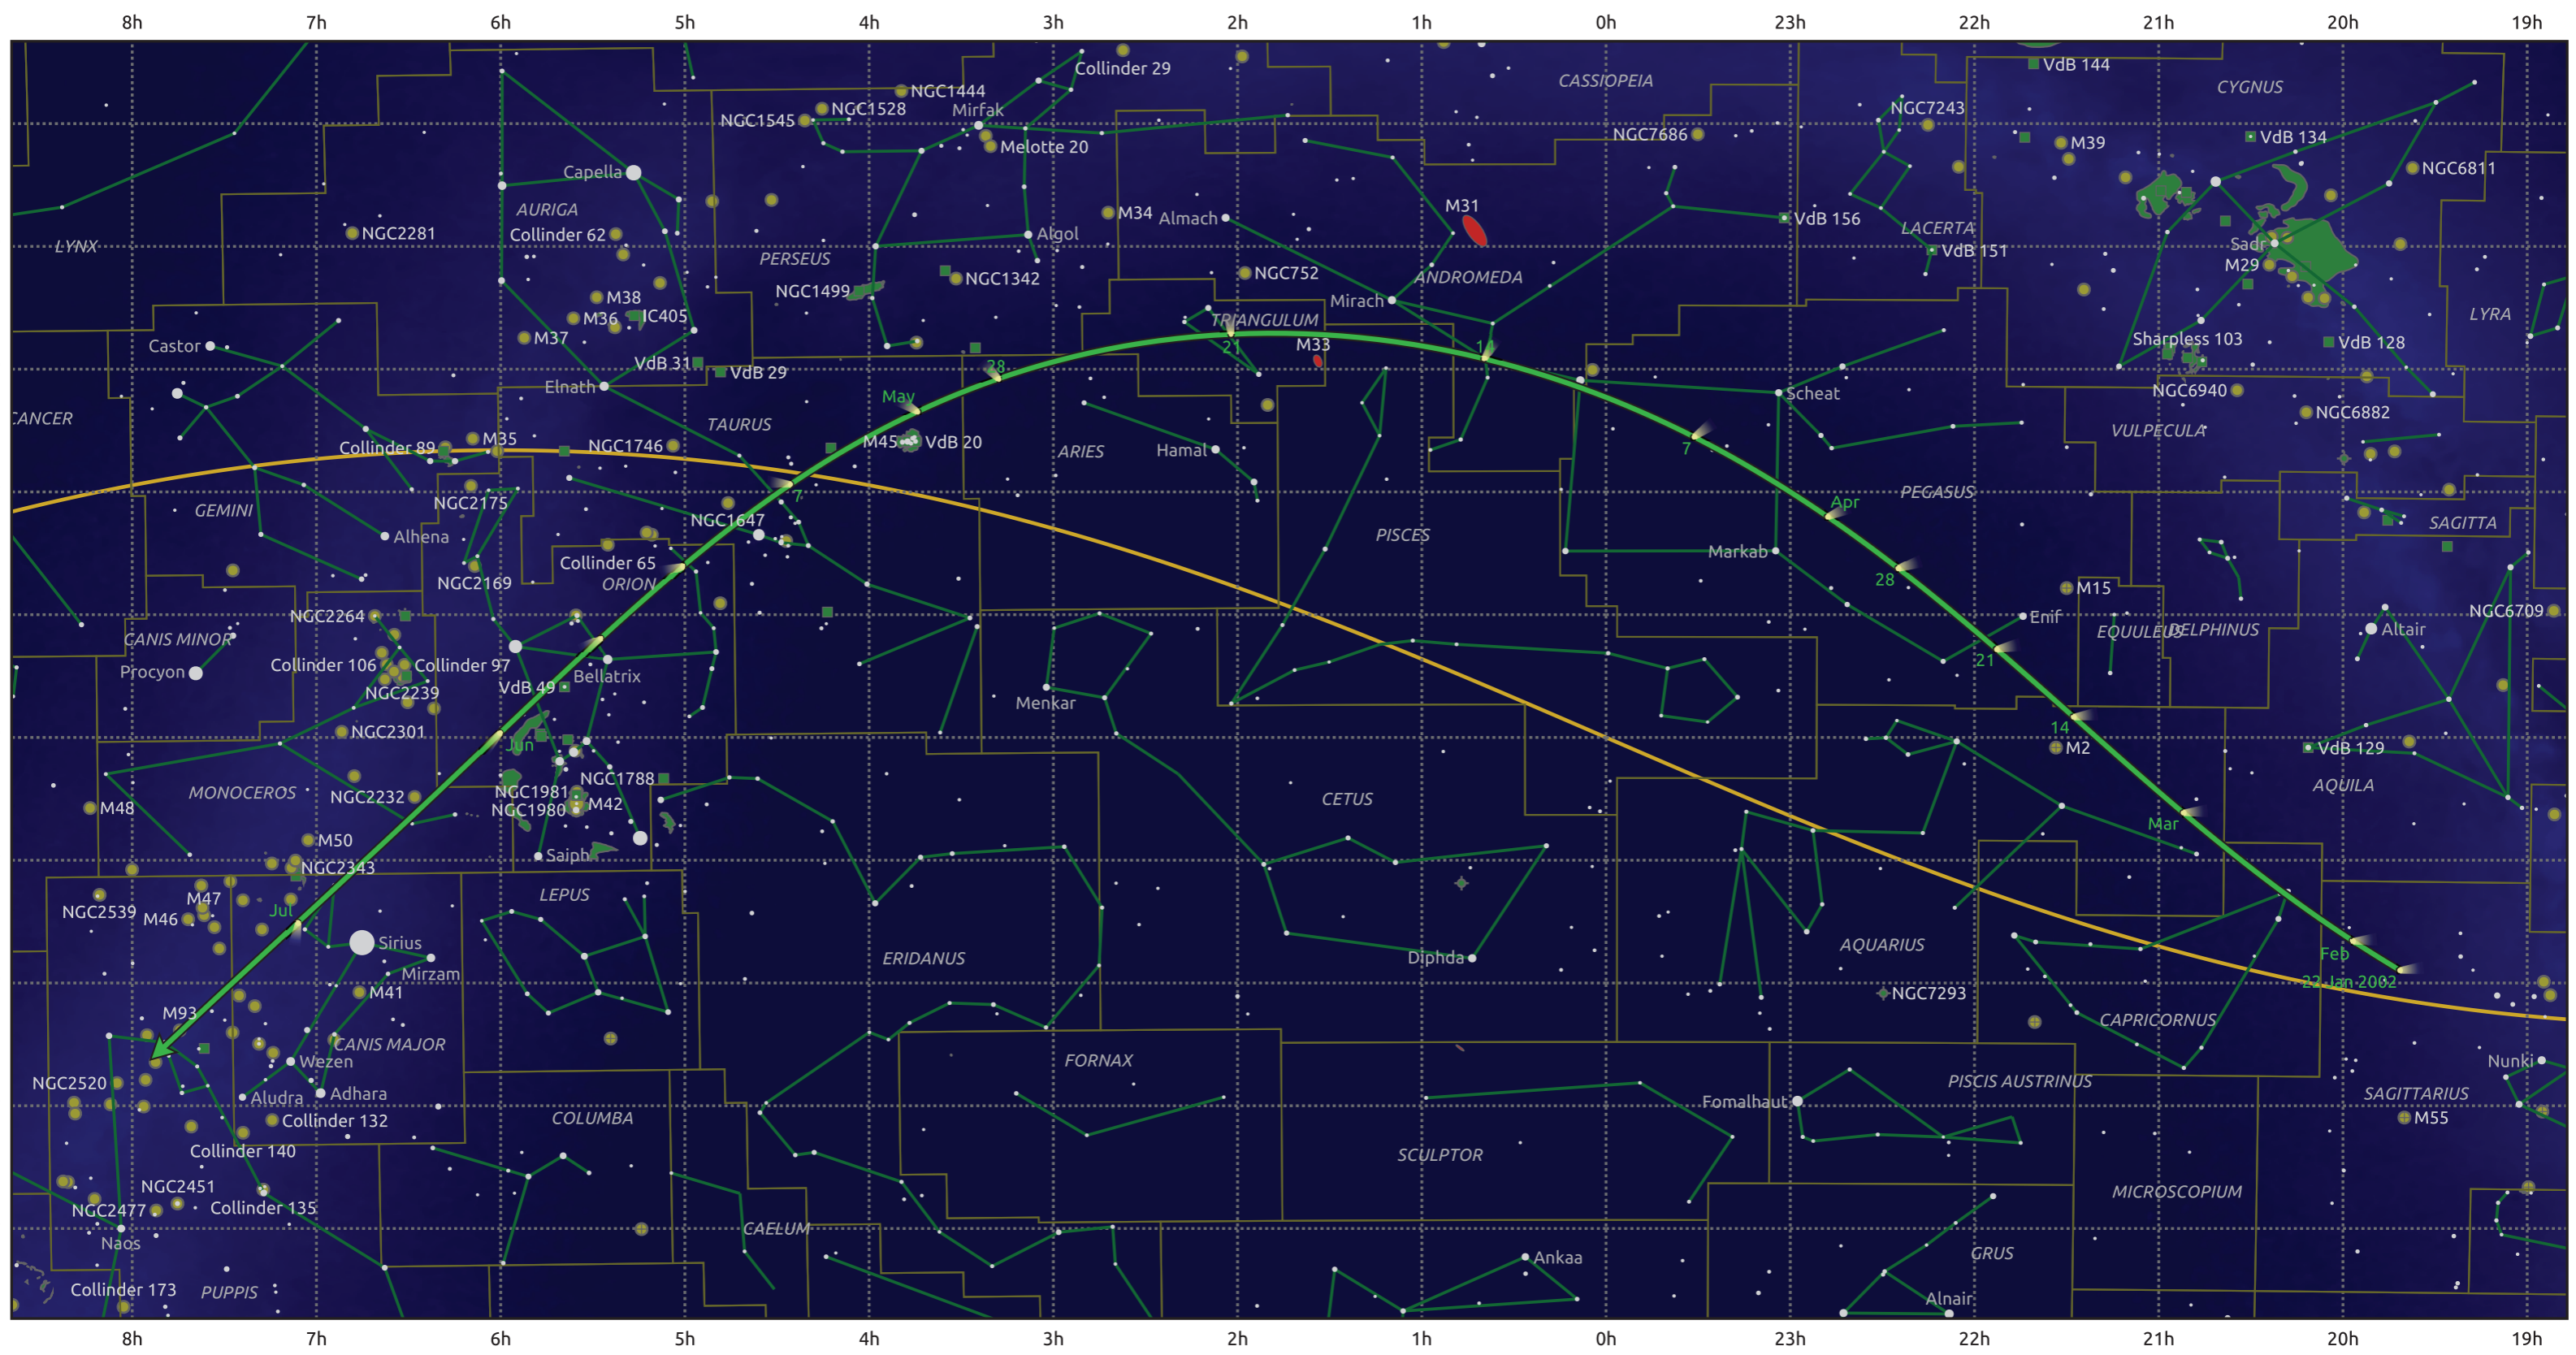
8h 7h 6h 5h 4h 3h 2h 1h 0h 23h 22h 21h 20h 19h

Collinder 29
VdB 144
CYGNUS
CASSIOPEIA
NGC1444
NGC1528
NGC1545
Mirfak
NGC7243
NGC7686
VdB 134
Melotte 20
M39
NGC6811
Capella
AURIGA
Collinder 62
NGC2281
LYNX
M34
Almach
M31
VdB 156
LACERTA
VdB 151
Algol
Sadr
M29
PERSEUS
NGC1342
NGC752
ANDROMEDA
M38
M36
IC405
NGC1499
Mirach
TRIANGULUM
M37
VdB 31
VdB 29
21
M33
14
Sharpless 103
VdB 128
LYRA
Castor
28
Elnath
Scheat
NGC6940
NGC6882
CANCER
May
TAURUS
M45
VdB 20
7
VULPECULA
Collinder 89
M35
NGC1746
ARIES
Hamal
NGC2175
7
Apr
PEGASUS
GEMINI
Alhena
NGC1647
PISCES
SAGITTA
Collinder 65
ORION
Markab
28
NGC2169
M15
NGC2264
Enif
NGC6709
CANIS MINOR
EQUULEUS
DELPHINUS
Altair
Procyon
Collinder 106
Collinder 97
21
VdB 49
Bellatrix
NGC2239
Menkar
NGC2301
Jun
14
M2
VdB 129
NGC1788
AQUILA
MONOCEROS
NGC2232
NGC1981
NGC1980
M42
CETUS
M48
Mar
M50
Saiph
NGC2343
LEPUS
M47
NGC2539
M46
Jul
Sirius
ERIDANUS
AQUARIUS
Mirzam
Diphda
Feb
M41
22 Jan 2002
NGC7293
M93
CAPRICORNUS
CANIS MAJOR
Wezen
FORNAX
NGC2520
Adhara
Aludra
PISCIS AUSTRINUS
Nunki
Collinder 132
COLUMBA
Fomalhaut
SAGITTARIUS
M55
Collinder 140
SCULPTOR
NGC2451
MICROSCOPIUM
NGC2477
Collinder 135
Naos
CAELUM
GRUS
Ankaa
Collinder 173
PUPPIS
Alnair

8h 7h 6h 5h 4h 3h 2h 1h 0h 23h 22h 21h 20h 19h